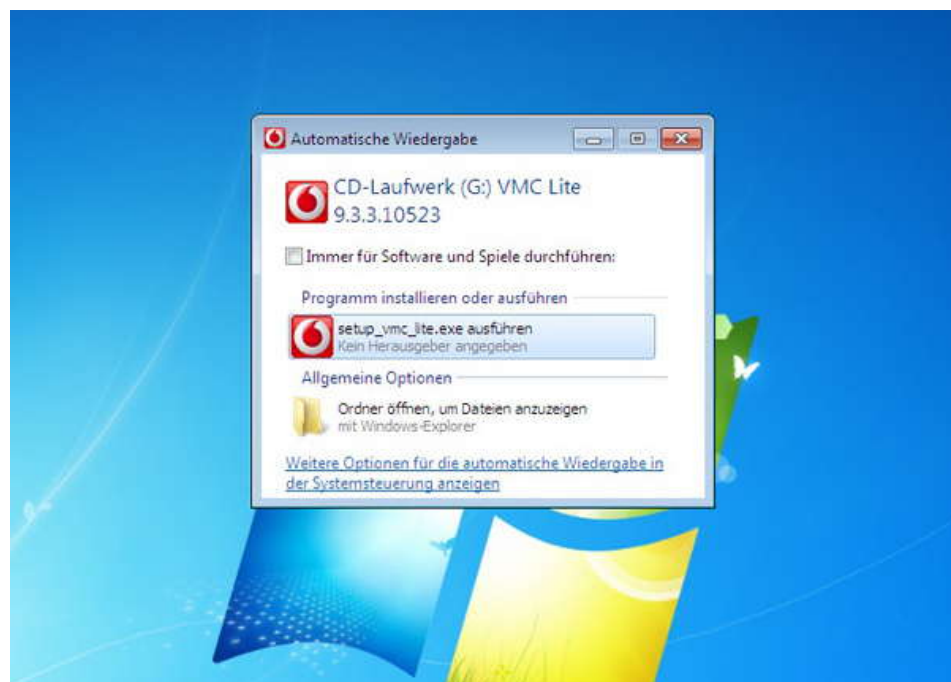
Automatische Wiedergabe

CD-Laufwerk (G:) VMC Lite
9.3.3.10523

Immer für Software und Spiele durchführen:

Programm installieren oder ausführen

setup_vmc_lite.exe ausführen
Kein Herausgeber angegeben

Allgemeine Optionen

Ordner öffnen, um Dateien anzuzeigen
mit Windows-Explorer

Weitere Optionen für die automatische Wiedergabe in der Systemsteuerung anzeigen